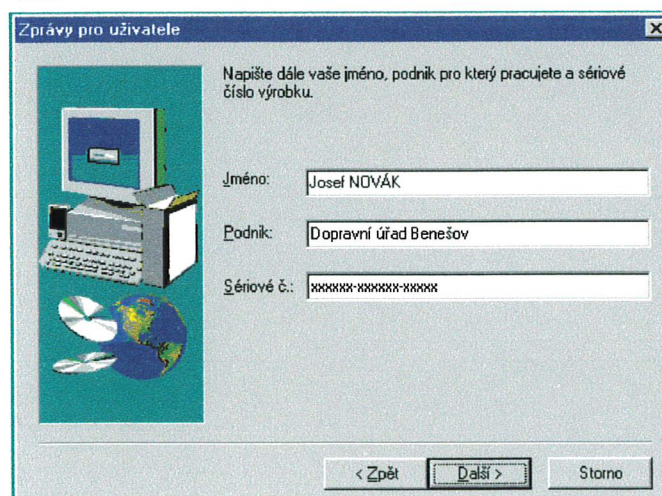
Zprávy pro uživatele

Napište dále vaše jméno, podnik pro který pracujete a sériové číslo výrobku.

Jméno: Josef NOVÁK

Podnik: Dopravní úřad Benešov

Sériové č.: xxxxxx-xxxxxx-xxxxx

< Zpět
Další >
Storno